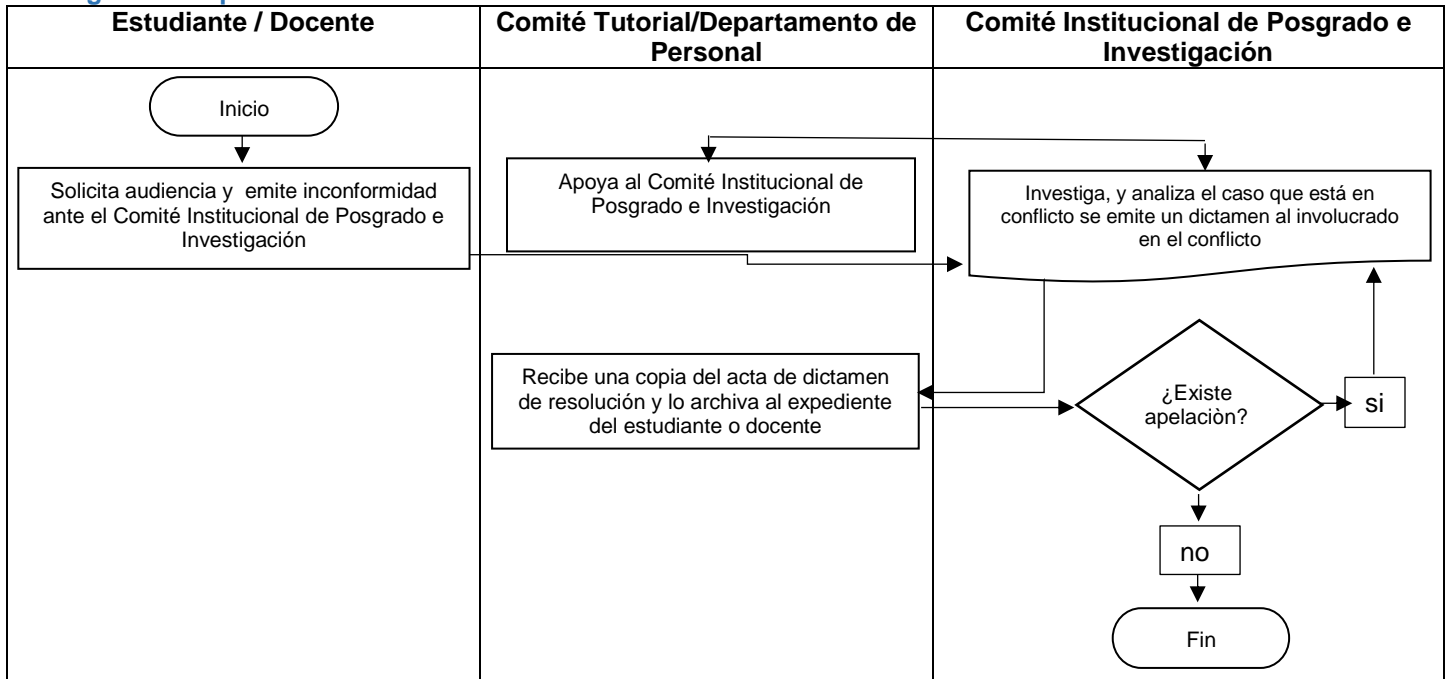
| Estudiante / Docente | Comité Tutorial/Departamento de Personal | Comité Institucional de Posgrado e Investigación |
|---|---|---|

Inicio

Solicita audiencia y emite inconformidad ante el Comité Institucional de Posgrado e Investigación

Apoya al Comité Institucional de Posgrado e Investigación

Investiga, y analiza el caso que está en conflicto se emite un dictamen al involucrado en el conflicto

Recibe una copia del acta de dictamen de resolución y lo archiva al expediente del estudiante o docente

¿Existe apelaciòn?

si

no

Fin